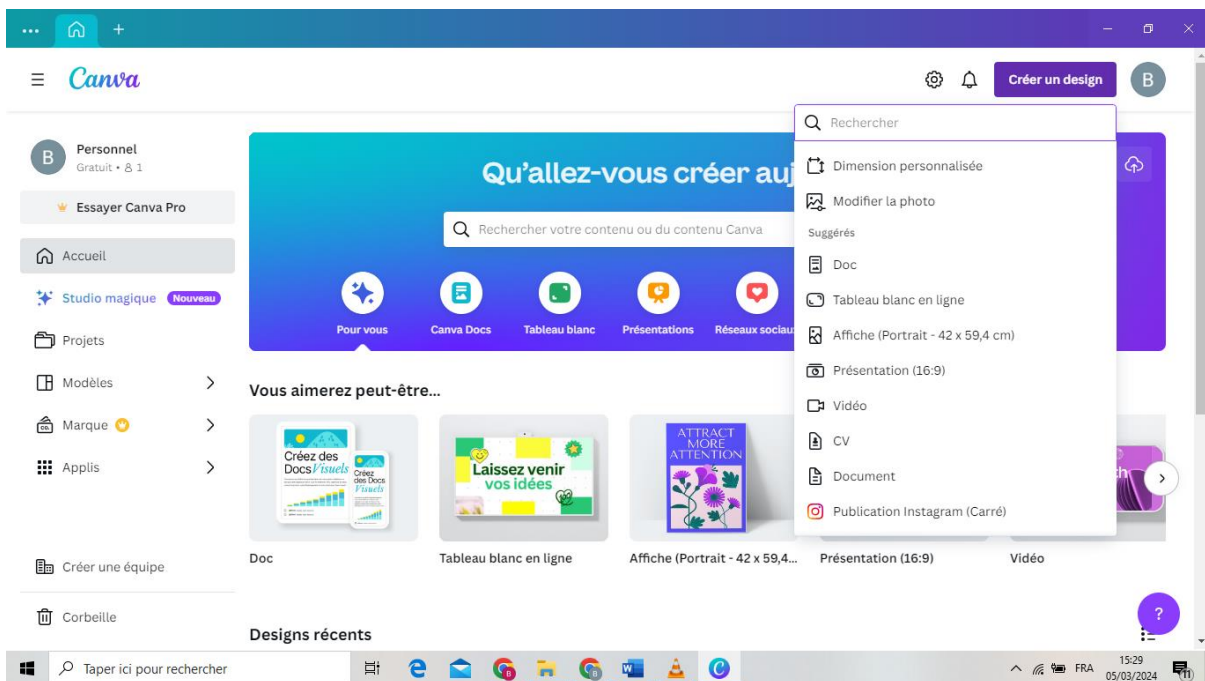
...

Canva

Créer un design

B

Personnel
Gratuit • 1

Essayer Canva Pro

Accueil

Studio magique Nouveau

Projets

Modèles

Marque

Applis

Créer une équipe

Corbeille

Qu'allez-vous créer auj

Rechercher votre contenu ou du contenu Canva

Pour vous

Canva Docs

Tableau blanc

Présentations

Réseaux sociau

Rechercher

Dimension personnalisée

Modifier la photo

Suggérés

Doc

Tableau blanc en ligne

Affiche (Portrait - 42 x 59,4 cm)

Présentation (16:9)

Vidéo

CV

Document

Publication Instagram (Carré)

Vous aimerez peut-être...

Créez des Docs Visuels

Créez des Docs Visuels

Laissez venir vos idées

ATTRACT MORE ATTENTION

Doc

Tableau blanc en ligne

Affiche (Portrait - 42 x 59,4...

Présentation (16:9)

Vidéo

Designs récents

?

Taper ici pour rechercher

FRA

15:29
05/03/2024

11